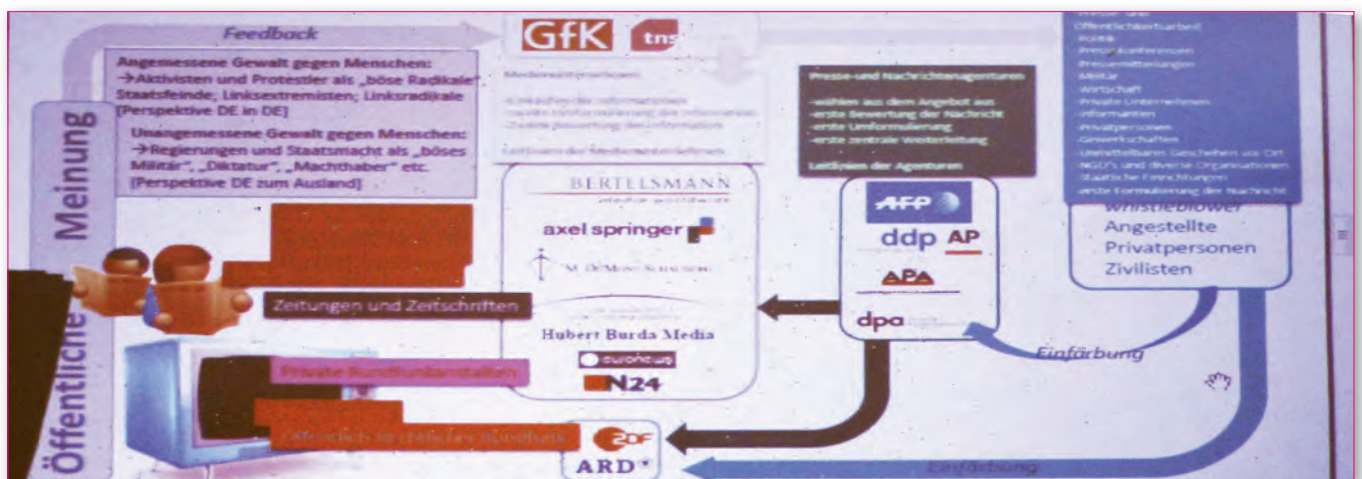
Feedback

Angemessene Gewalt gegen Menschen:
→Aktivisten und Protestler als „böse Radikale" Staatsfeinde; Linksextremisten; Linksradikale [Perspektive DE in DE]

Unangemessene Gewalt gegen Menschen:
→Regierungen und Staatsmacht als „böses Militär", „Diktatur", „Machthaber" etc. [Perspektive DE zum Ausland]

Öffentliche Meinung

GfK tns

Medienunternehmen
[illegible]

Presse-und Nachrichtenagenturen
-wählen aus dem Angebot aus
-erste Bewertung der Nachricht
-erste Umformulierung
-erste zentrale Weiterleitung
Leitlinien der Agenturen

Presse- und Öffentlichkeitsarbeit
Politik
Pressekonferenzen
Pressemitteilungen
Militär
Wirtschaft
Private Unternehmen
Informanten
Privatpersonen
Gewerkschaften
Unmittelbaren Geschehen vor Ort
NGO's und diverse Organisationen
Staatliche Einrichtungen
erste Formulierung der Nachricht

Whistleblower
Angestellte
Privatpersonen
Zivilisten

BERTELSMANN
media worldwide
axel springer
M. DuMont Schauberg
Hubert Burda Media
euronews
N24

AFP
ddp AP
APA
dpa

Zeitungen und Zeitschriften
Private Rundfunkanstalten
Öffentlich rechtlicher Rundfunk

ZDF
ARD

Einfärbung
Einfärbung